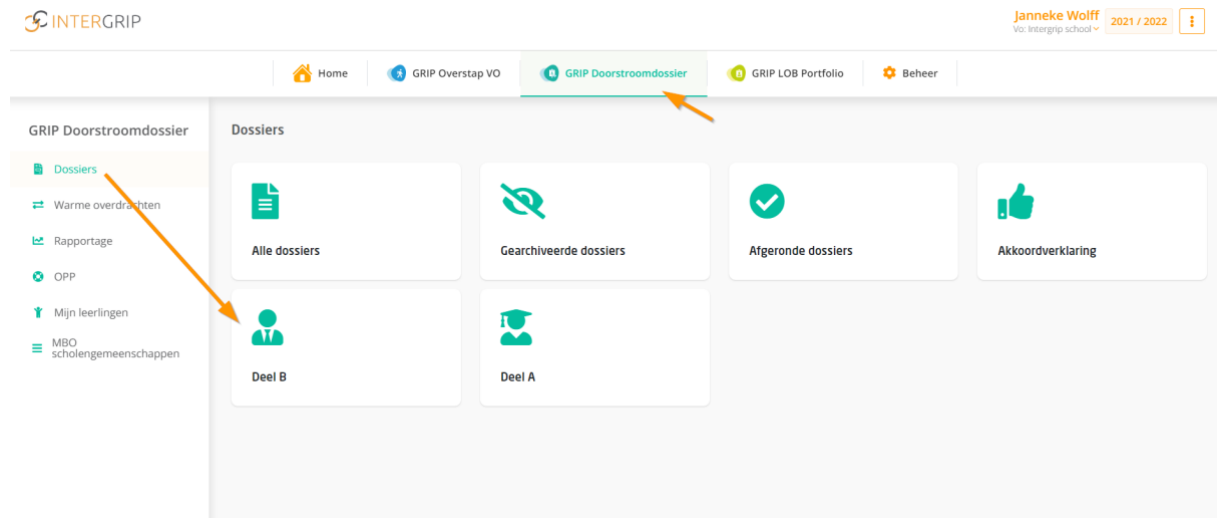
INTERGRIP

Janneke Wolff
Vo: Intergrip school

2021 / 2022

Home
GRIP Overstap VO
GRIP Doorstroomdossier
GRIP LOB Portfolio
Beheer

GRIP Doorstroomdossier

Dossiers
Warme overdrachten
Rapportage
OPP
Mijn leerlingen
MBO scholengemeenschappen

Dossiers

Alle dossiers
Gearchiveerde dossiers
Afgeronde dossiers
Akkoordverklaring
Deel B
Deel A